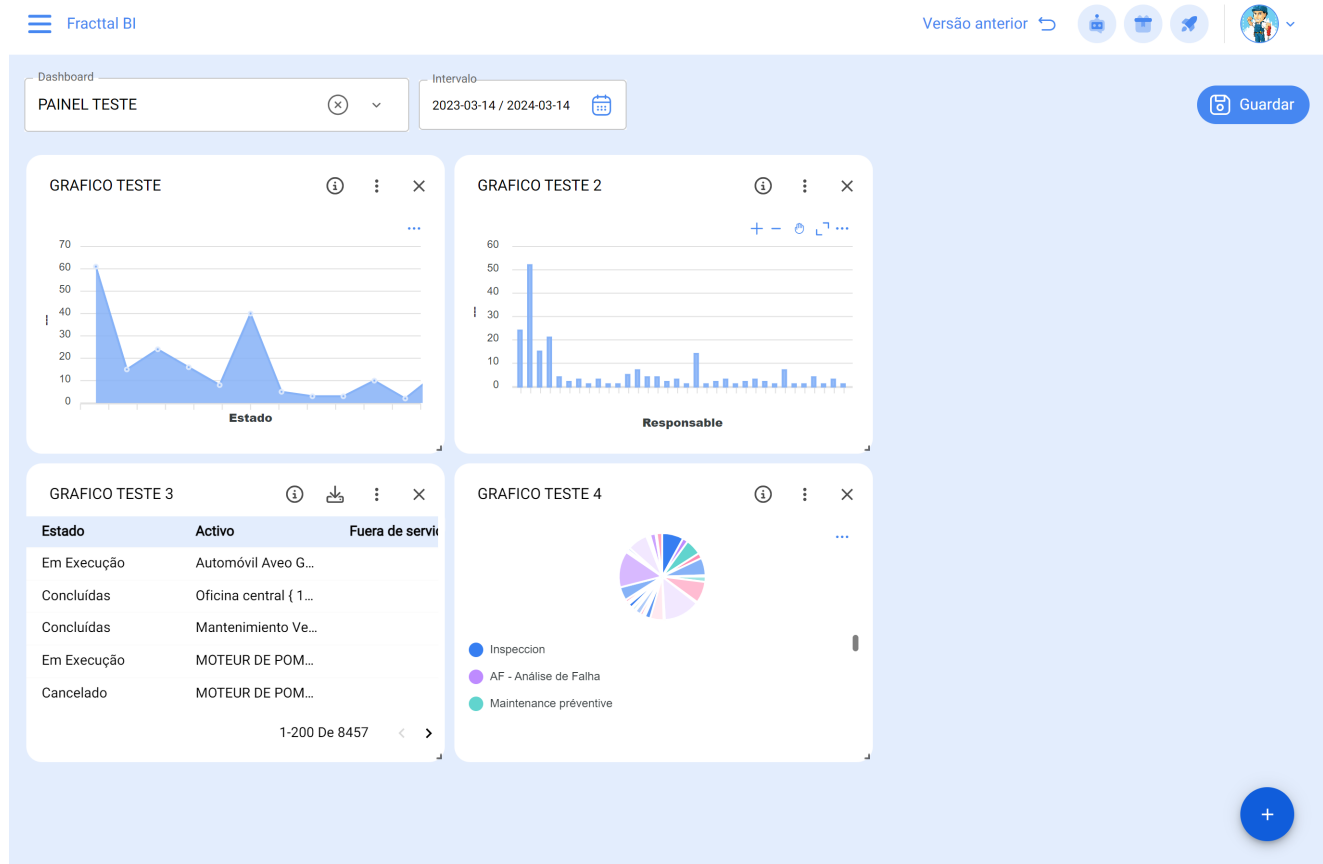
Fracttal BI

Versão anterior

Dashboard
PAINEL TESTE

Intervalo
2023-03-14 / 2024-03-14

Guardar

GRAFICO TESTE

70
60
50
40
30
20
10
0
Estado

GRAFICO TESTE 2

60
50
40
30
20
10
0
Responsable

GRAFICO TESTE 3

| Estado | Activo | Fuera de servi |
|---|---|---|
| Em Execução | Automóvil Aveo G... | |
| Concluídas | Oficina central { 1... | |
| Concluídas | Mantenimiento Ve... | |
| Em Execução | MOTEUR DE POM... | |
| Cancelado | MOTEUR DE POM... | |

1-200 De 8457

GRAFICO TESTE 4

Inspeccion
AF - Análise de Falha
Maintenance préventive

+